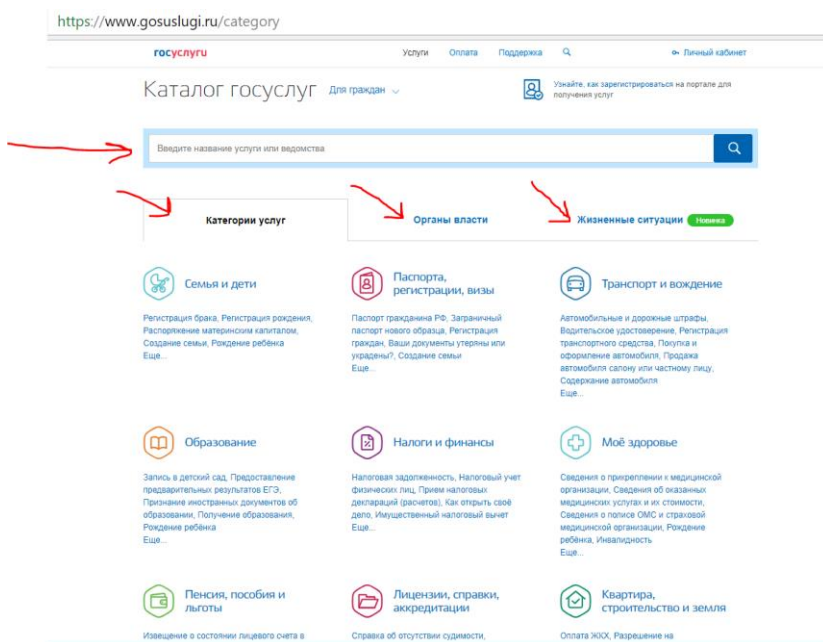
https://www.gosuslugi.ru/category

госуслуги

Услуги Оплата Поддержка Личный кабинет

Каталог госуслуг Для граждан

Узнайте, как зарегистрироваться на портале для получения услуг

Введите название услуги или ведомства

Категории услуг

Органы власти

Жизненные ситуации Новинка

Семья и дети

Регистрация брака, Регистрация рождения, Распоряжение материнским капиталом, Создание семьи, Рождение ребёнка
Еще...

Паспорта, регистрации, визы

Паспорт гражданина РФ, Заграничный паспорт нового образца, Регистрация граждан, Ваши документы утеряны или украдены?, Создание семьи
Еще...

Транспорт и вождение

Автомобильные и дорожные штрафы, Водительское удостоверение, Регистрация транспортного средства, Покупка и оформление автомобиля, Продажа автомобиля салону или частному лицу, Содержание автомобиля
Еще...

Образование

Запись в детский сад, Предоставление предварительных результатов ЕГЭ, Признание иностранных документов об образовании, Получение образования, Рождение ребёнка
Еще...

Налоги и финансы

Налоговая задолженность, Налоговый учет физических лиц, Прием налоговых деклараций (расчетов), Как открыть своё дело, Имущественный налоговый вычет
Еще...

Моё здоровье

Сведения о прикреплении к медицинской организации, Сведения об оказанных медицинских услугах и их стоимости, Сведения о полисе ОМС и страховой медицинской организации, Рождение ребёнка, Инвалидность
Еще...

Пенсия, пособия и льготы

Извещение о состоянии лицевого счета в

Лицензии, справки, аккредитации

Справка об отсутствии судимости,

Квартира, строительство и земля

Оплата ЖКХ, Разрешение на